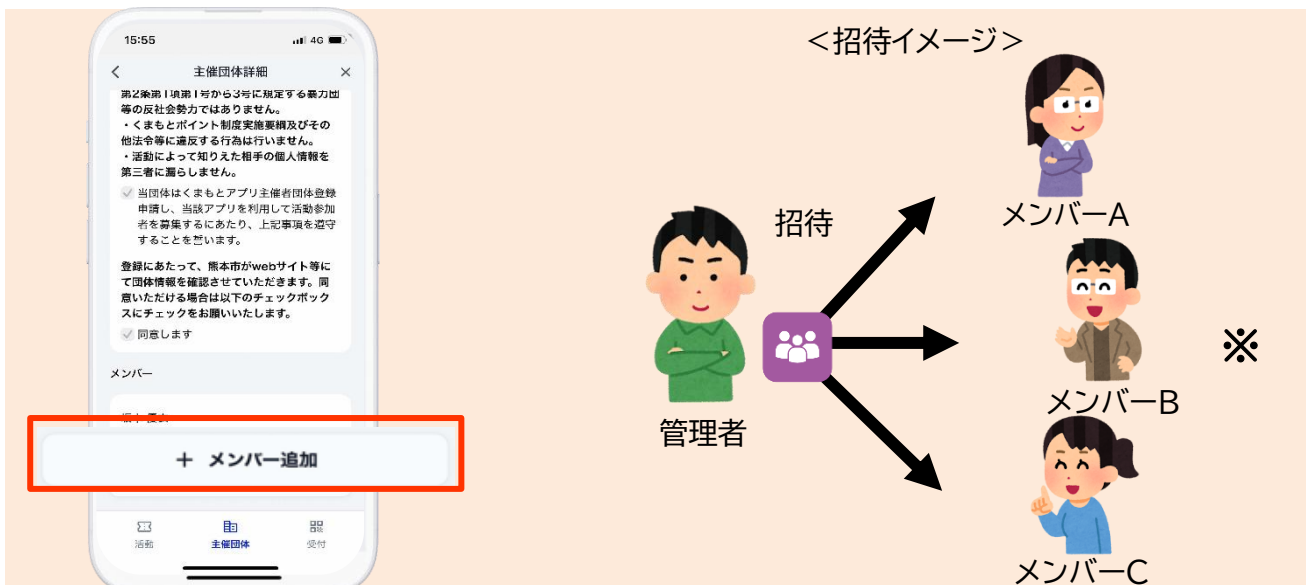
15:55

4G

主催団体詳細

第2条第1項第1号から3号に規定する暴力団等の反社会勢力ではありません。
・くまもとポイント制度実施要綱及びその他法令等に違反する行為は行いません。
・活動によって知りえた相手の個人情報を第三者に漏らしません。

当団体はくまもとアプリ主催者団体登録申請し、当該アプリを利用して活動参加者を募集するにあたり、上記事項を遵守することを誓います。

登録にあたって、熊本市がwebサイト等にて団体情報を確認させていただきます。同意いただける場合は以下のチェックボックスにチェックをお願いいたします。

同意します

メンバー

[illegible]

＋ メンバー追加

活動　主催団体　受付

＜招待イメージ＞

招待

管理者

メンバーA

メンバーB

メンバーC

※